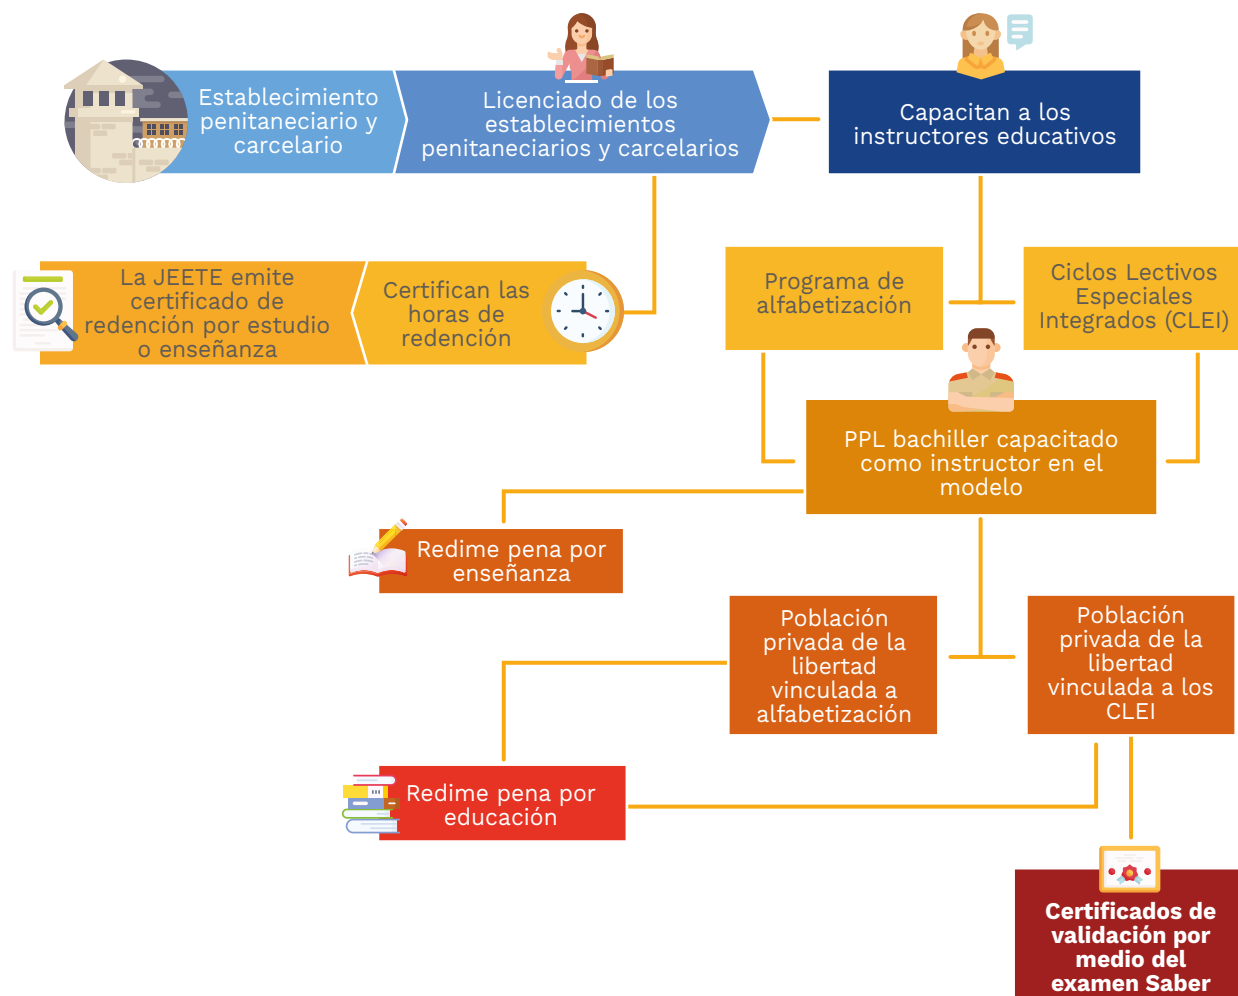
Establecimiento penitenciario y carcelario

Licenciado de los establecimientos penitenciarios y carcelarios

Capacitan a los instructores educativos

La JEETE emite certificado de redención por estudio o enseñanza

Certifican las horas de redención

Programa de alfabetización

Ciclos Lectivos Especiales Integrados (CLEI)

PPL bachiller capacitado como instructor en el modelo

Redime pena por enseñanza

Población privada de la libertad vinculada a alfabetización

Población privada de la libertad vinculada a los CLEI

Redime pena por educación

Certificados de validación por medio del examen Saber